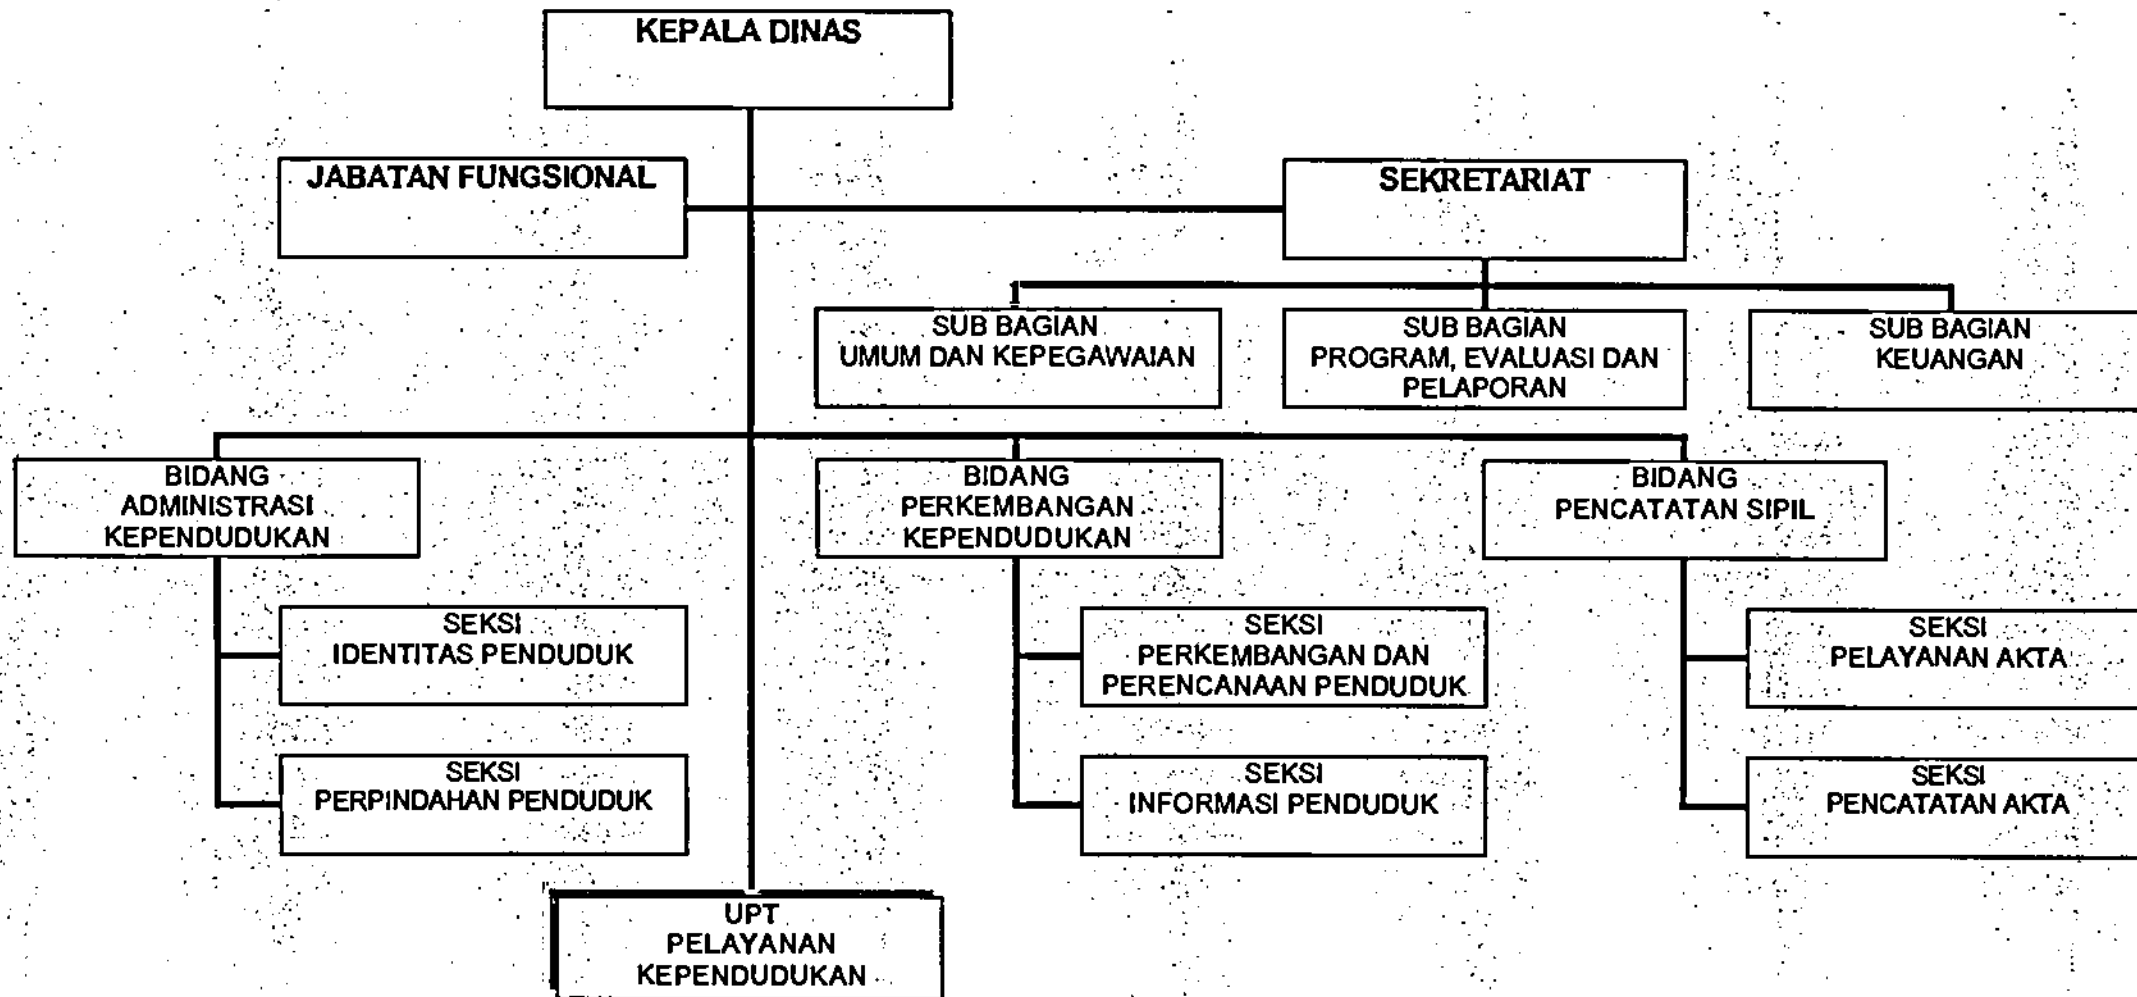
KEPALA DINAS

JABATAN FUNGSIONAL

SEKRETARIAT

SUB BAGIAN UMUM DAN KEPEGAWAIAN

SUB BAGIAN PROGRAM, EVALUASI DAN PELAPORAN

SUB BAGIAN KEUANGAN

BIDANG ADMINISTRASI KEPENDUDUKAN

SEKSI IDENTITAS PENDUDUK

SEKSI PERPINDAHAN PENDUDUK

BIDANG PERKEMBANGAN KEPENDUDUKAN

SEKSI PERKEMBANGAN DAN PERENCANAAN PENDUDUK

SEKSI INFORMASI PENDUDUK

BIDANG PENCATATAN SIPIL

SEKSI PELAYANAN AKTA

SEKSI PENCATATAN AKTA

UPT PELAYANAN KEPENDUDUKAN